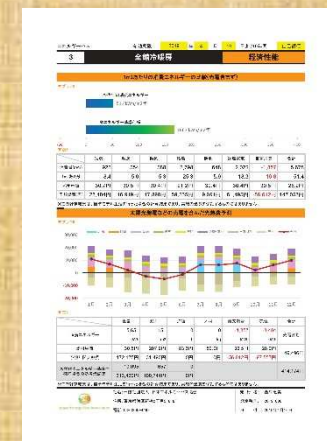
3
全館冷暖房
経済性能

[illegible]
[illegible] 51,429円
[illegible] 1,417円

| | 冷房 | 暖房 | 給湯 | 照明 | 換気 | 太陽光 | 合計 |
|---|---|---|---|---|---|---|---|
| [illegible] | 325 | 7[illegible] | 730 | 7,350 | 890 | -3,021 | 9,677 |
| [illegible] | 3.2 | 5.0 | 5.9 | 25.9 | 5.0 | 13.2 | 51.4 |
| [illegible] | 30.4% | 20% | 20.3% | 11.2% | 14.3% | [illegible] | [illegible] |
| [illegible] | 27,160円 | 16,410円 | 27,880円 | 58,770円 | 9,360円 | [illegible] | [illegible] |

太陽光発電を含めた月別光熱費予測

30,000
20,000
10,000
0
-10,000
-20,000

| | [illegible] | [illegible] | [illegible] | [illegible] | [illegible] | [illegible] | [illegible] | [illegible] |
|---|---|---|---|---|---|---|---|---|
| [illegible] | 1.51 | 1.3 | 0 | 0 | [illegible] | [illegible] | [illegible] | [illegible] |
| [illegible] | 30.3% | 27.3% | 85.3% | 12.1% | 35.3% | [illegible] | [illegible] | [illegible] |
| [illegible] | 172,176円 | 21,487円 | 0円 | 0円 | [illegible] | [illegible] | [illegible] | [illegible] |
| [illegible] | 115,420円 | 308,748円 | 0円 | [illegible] | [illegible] | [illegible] | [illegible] | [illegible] |

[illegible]